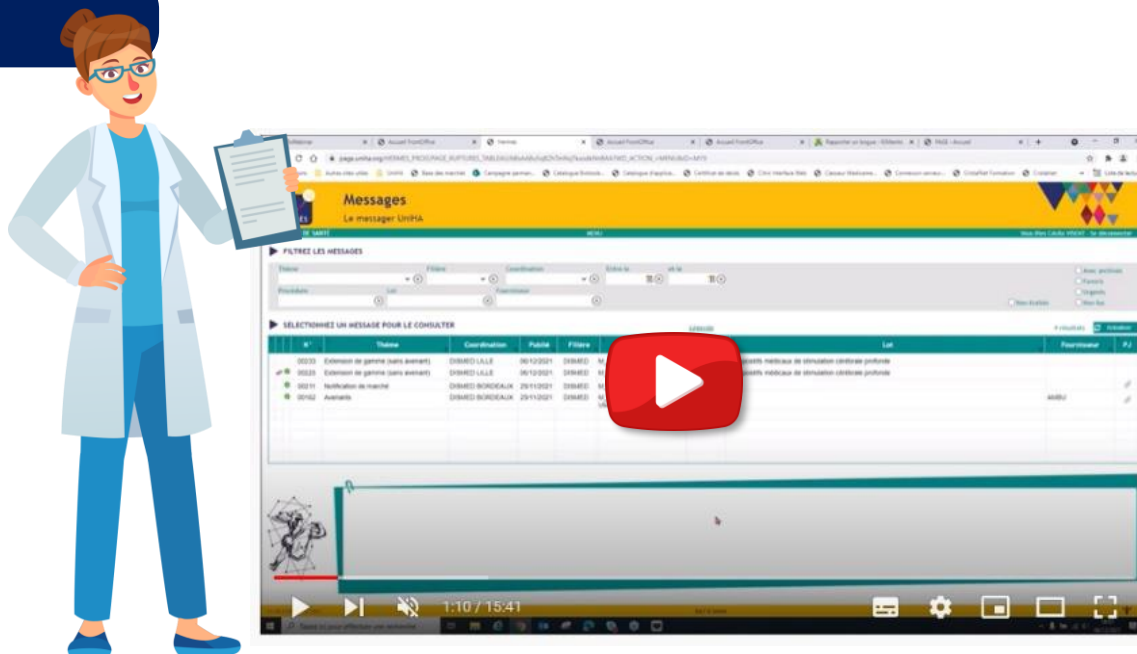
Messages
Le messager UniHA

FILTREZ LES MESSAGES

Thème
Filière
Coordination
Entre le
et le
Procédure
Lot
Fournisseur
Avec pièces
Favoris
Urgents
Non traités
Non lus

SÉLECTIONNEZ UN MESSAGE POUR LE CONSULTER

| N° | Thème | Coordination | Publié | Filière | | Lot | Fournisseur | PJ |
|---|---|---|---|---|---|---|---|---|
| 00233 | Extension de gamme (sans avenant) | DISMED LILLE | 06/12/2021 | DISMED | M | ...ositifs médicaux de stimulation cérébrale profonde | | |
| 00223 | Extension de gamme (sans avenant) | DISMED LILLE | 06/12/2021 | DISMED | M | ...ositifs médicaux de stimulation cérébrale profonde | | |
| 00211 | Notification de marché | DISMED BORDEAUX | 29/11/2021 | DISMED | M | | | |
| 00162 | Avenants | DISMED BORDEAUX | 25/11/2021 | DISMED | M | | | |

1:10 / 15:41